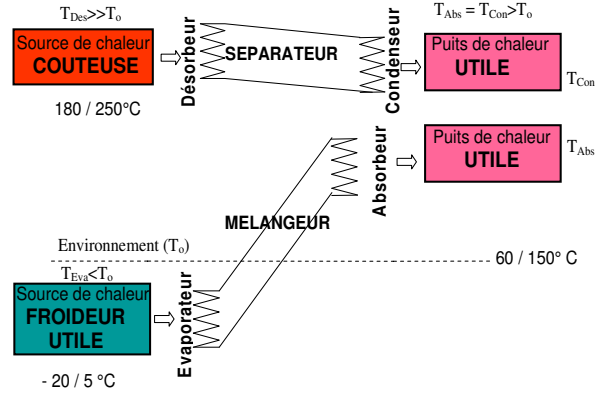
$T_{Des}>>T_o$

Source de chaleur
COUTEUSE

180 / 250°C

Désorbeur

SEPARATEUR

Condenseur

$T_{Abs} = T_{Con}>T_o$

Puits de chaleur
UTILE

$T_{Con}$

Absorbeur

Puits de chaleur
UTILE

$T_{Abs}$

MELANGEUR

Environnement ($T_o$)

60 / 150° C

$T_{Eva}<T_o$

Source de chaleur
FROIDEUR
UTILE

Evaporateur

- 20 / 5 °C